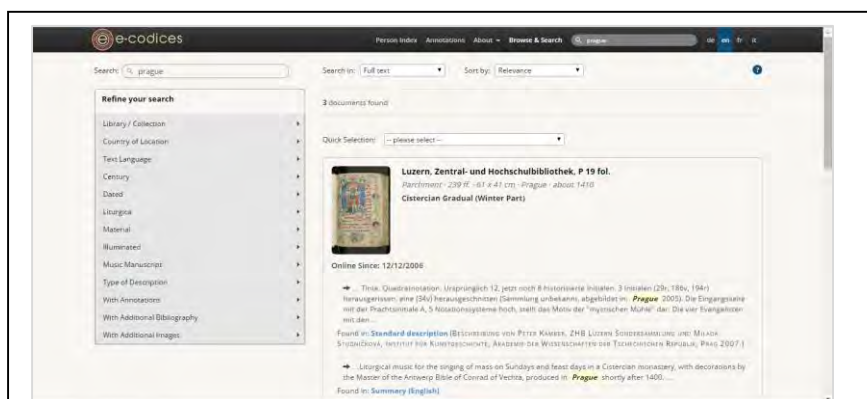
e-codices

Person Index Annotations About Browse & Search prague de en fr it

Search: prague

Search in: Full text Sort by: Relevance

Refine your search

Library / Collection
Country of Location
Text Language
Century
Dated
Liturgica
Material
Illuminated
Music Manuscript
Type of Description
With Annotations
With Additional Bibliography
With Additional Images

3 documents found

Quick Selection: -- please select --

Luzern, Zentral- und Hochschulbibliothek, P 19 fol.
Parchment · 239 ff. · 61 x 41 cm · Prague · about 1410
Cistercian Gradual (Winter Part)

Online Since: 12/12/2006

→ ... Tinte, Quadratnotation. Ursprünglich 12, jetzt noch 8 historisierte Initialen. 3 Initialen (29r, 186v, 194r) herausgerissen; eine (34v) herausgeschnitten (Sammlung unbekannt, abgebildet in: Prague 2005). Die Eingangsseite mit der Prachtinitiale A, 5 Notensysteme hoch, stellt das Motiv der "mystischen Mühle" dar: Die vier Evangelisten mit den ...

Found in: Standard description (Beschreibung von Peter Kamber, ZHB Luzern Sondersammlung und Milada Studničková, Institut für Kunstgeschichte, Akademie der Wissenschaften der Tschechischen Republik, Prag 2007.)

→ ... Liturgical music for the singing of mass on Sundays and feast days in a Cistercian monastery, with decorations by the Master of the Antwerp Bible of Conrad of Vechta, produced in Prague shortly after 1400. ...

Found in: Summary (English)